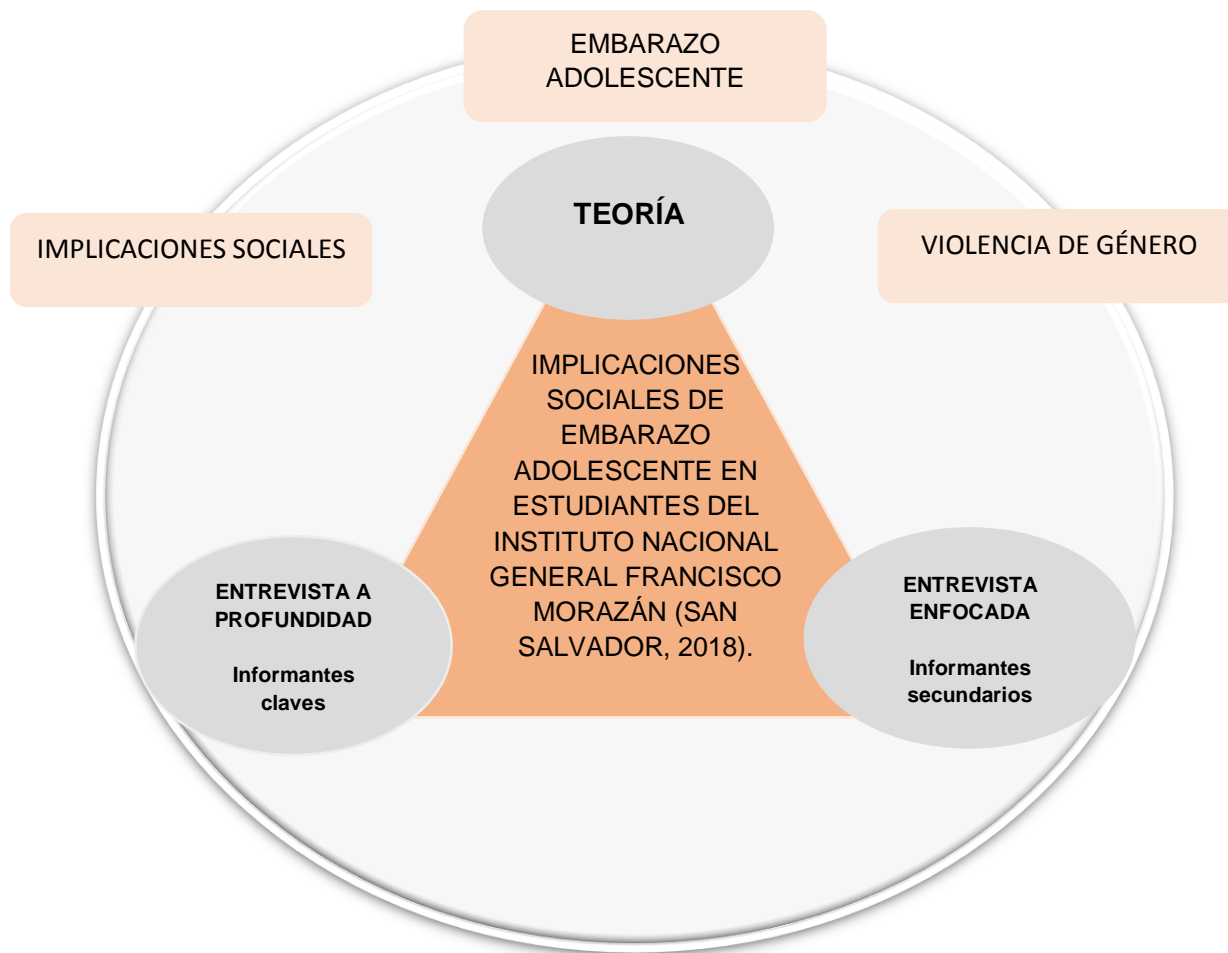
EMBARAZO ADOLESCENTE

TEORÍA

IMPLICACIONES SOCIALES

VIOLENCIA DE GÉNERO

IMPLICACIONES SOCIALES DE EMBARAZO ADOLESCENTE EN ESTUDIANTES DEL INSTITUTO NACIONAL GENERAL FRANCISCO MORAZÁN (SAN SALVADOR, 2018).

ENTREVISTA A PROFUNDIDAD

Informantes claves

ENTREVISTA ENFOCADA

Informantes secundarios